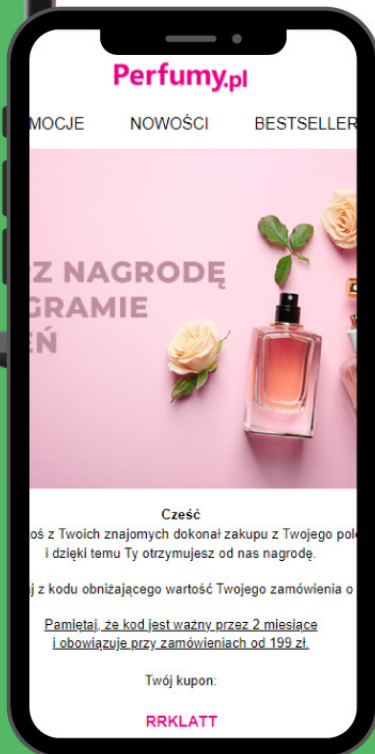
Perfumy.pl

MOCJE NOWOŚCI BESTSELLER

Z NAGRODĘ
GRAMIE
EŃ

Cześć
oś z Twoich znajomych dokonał zakupu z Twojego pol
i dzięki temu Ty otrzymujesz od nas nagrodę.

j z kodu obniżającego wartość Twojego zamówienia o

Pamiętaj, że kod jest ważny przez 2 miesiące i obowiązuje przy zamówieniach od 199 zł.

Twój kupon:

RRKLATT